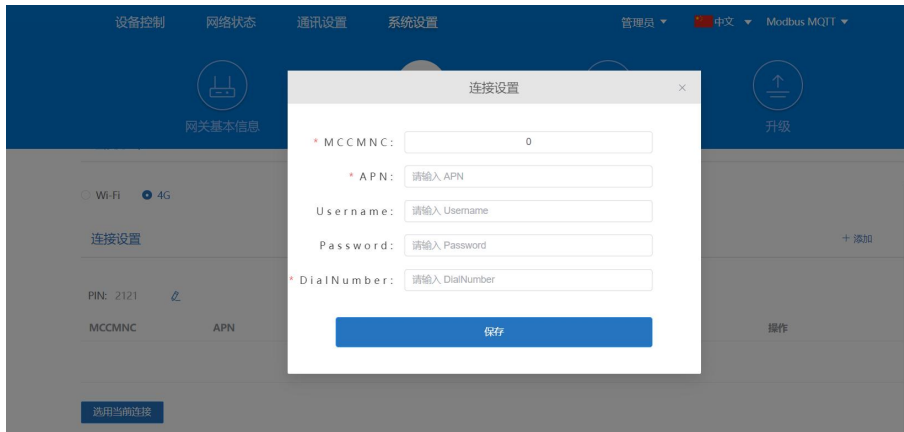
设备控制 网络状态 通讯设置 系统设置 管理员 ▾ 中文 ▾ Modbus MQTT ▾

网关基本信息 升级

Wi-Fi 4G

连接设置 + 添加

PIN: 2121

| MCCMNC | APN | 操作 |
|---|---|---|

选用当前连接

连接设置 ×

* MCCMNC: 0

* APN: 请输入 APN

Username: 请输入 Username

Password: 请输入 Password

* DialNumber: 请输入 DialNumber

保存